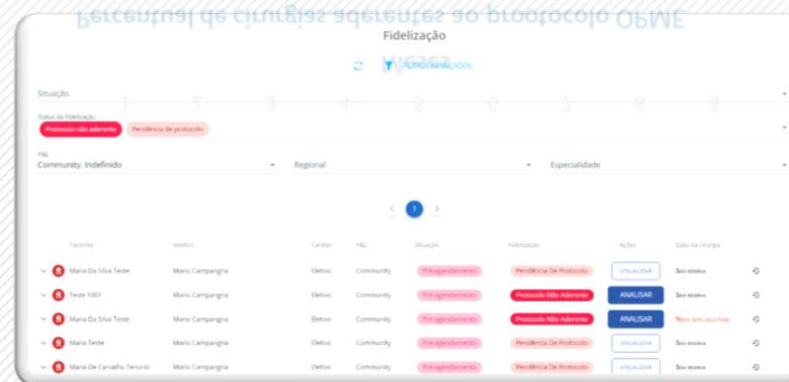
Percentual de cirurgias aderentes ao protocolo OPME

Fidelização

FILTROS AVANÇADOS

Situação

Status de Fidelização
Protocolo não aderente
Pendência de protocolo

P&L
Community, Indefinido

Regional

Especialidade

1

| Paciente | Médico | Caráter | P&L | Situação | Fidelização | Ações | Data da cirurgia |
|---|---|---|---|---|---|---|---|
| Maria Da Silva Teste | Mario Campagnia | Eletivo | Community | Pré-agendamento | Pendência De Protocolo | VISUALIZAR | Sem retorno |
| Teste 1001 | Mario Campagnia | Eletivo | Community | Pré-agendamento | Protocolo Não Aderente | ANALISAR | Sem retorno |
| Maria Da Silva Teste | Mario Campagnia | Eletivo | Community | Pré-agendamento | Protocolo Não Aderente | ANALISAR | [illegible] |
| Maria Teste | Mario Campagnia | Eletivo | Community | Pré-agendamento | Pendência De Protocolo | VISUALIZAR | Sem retorno |
| Maria De Carvalho Tenorio | Mario Campagnia | Eletivo | Community | Pré-agendamento | Pendência De Protocolo | VISUALIZAR | Sem retorno |